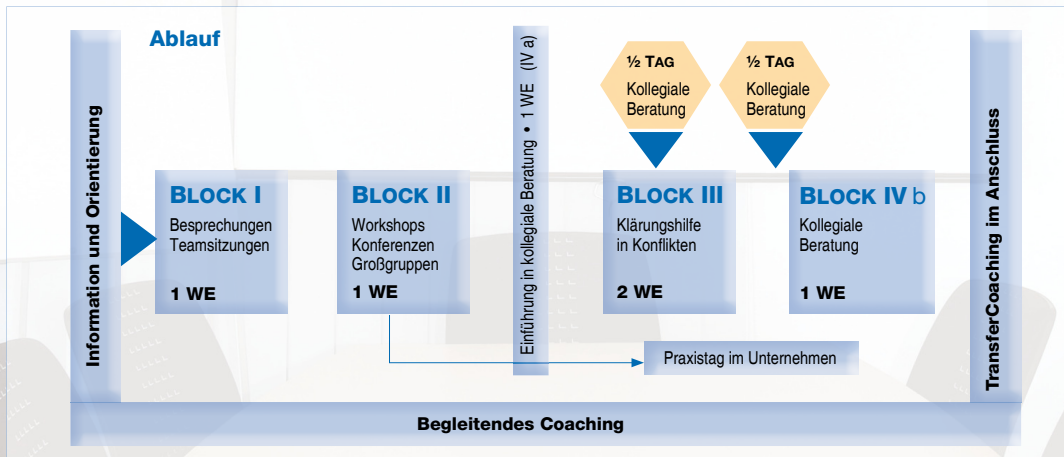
Ablauf

Information und Orientierung

BLOCK I
Besprechungen
Teamsitzungen
1 WE

BLOCK II
Workshops
Konferenzen
Großgruppen
1 WE

Einführung in kollegiale Beratung • 1 WE (IV a)

½ TAG
Kollegiale
Beratung

½ TAG
Kollegiale
Beratung

BLOCK III
Klärungshilfe
in Konflikten
2 WE

BLOCK IV b
Kollegiale
Beratung
1 WE

Praxistag im Unternehmen

TransferCoaching im Anschluss

Begleitendes Coaching